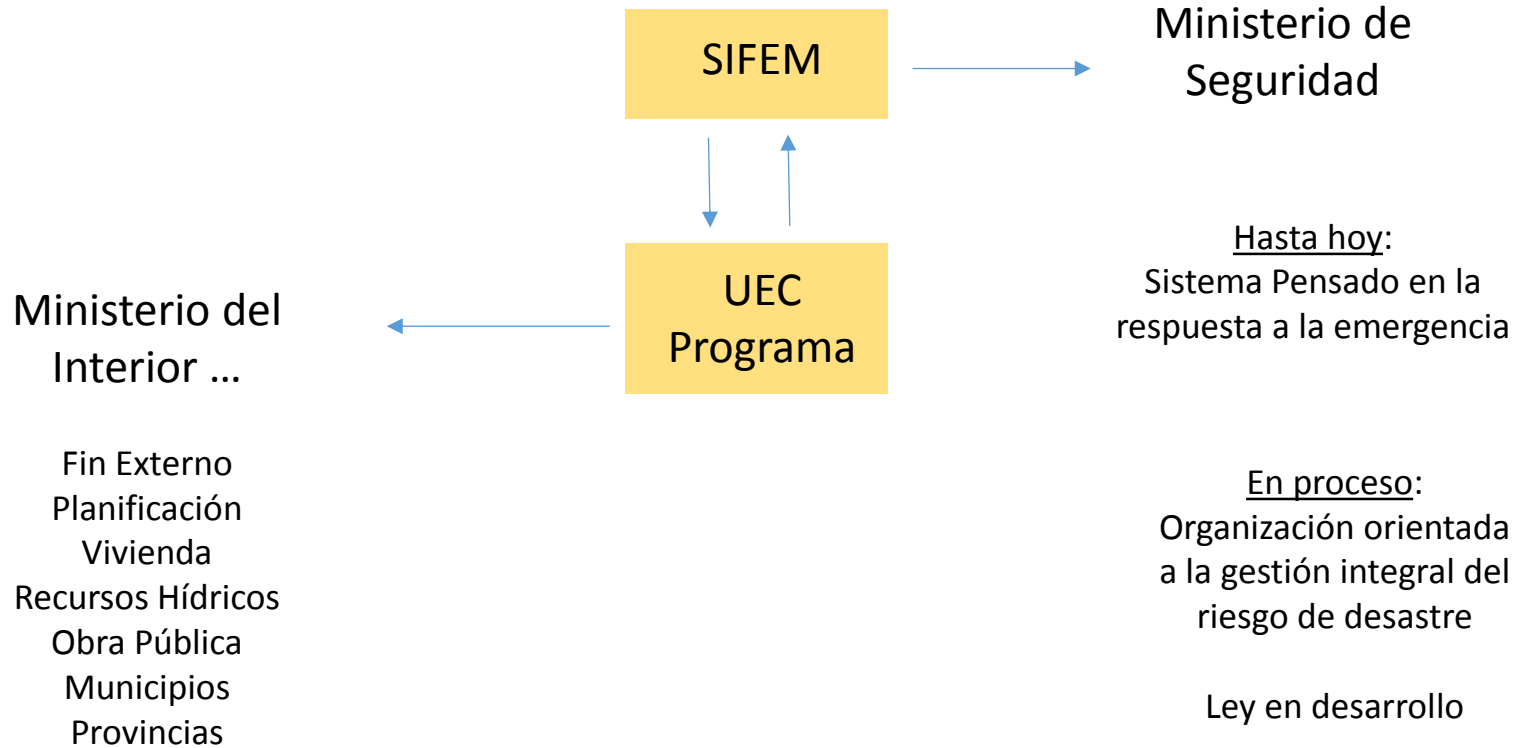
SIFEM

Ministerio de Seguridad

UEC Programa

Ministerio del Interior …

Fin Externo
Planificación
Vivienda
Recursos Hídricos
Obra Pública
Municipios
Provincias

Hasta hoy:
Sistema Pensado en la respuesta a la emergencia

En proceso:
Organización orientada a la gestión integral del riesgo de desastre

Ley en desarrollo